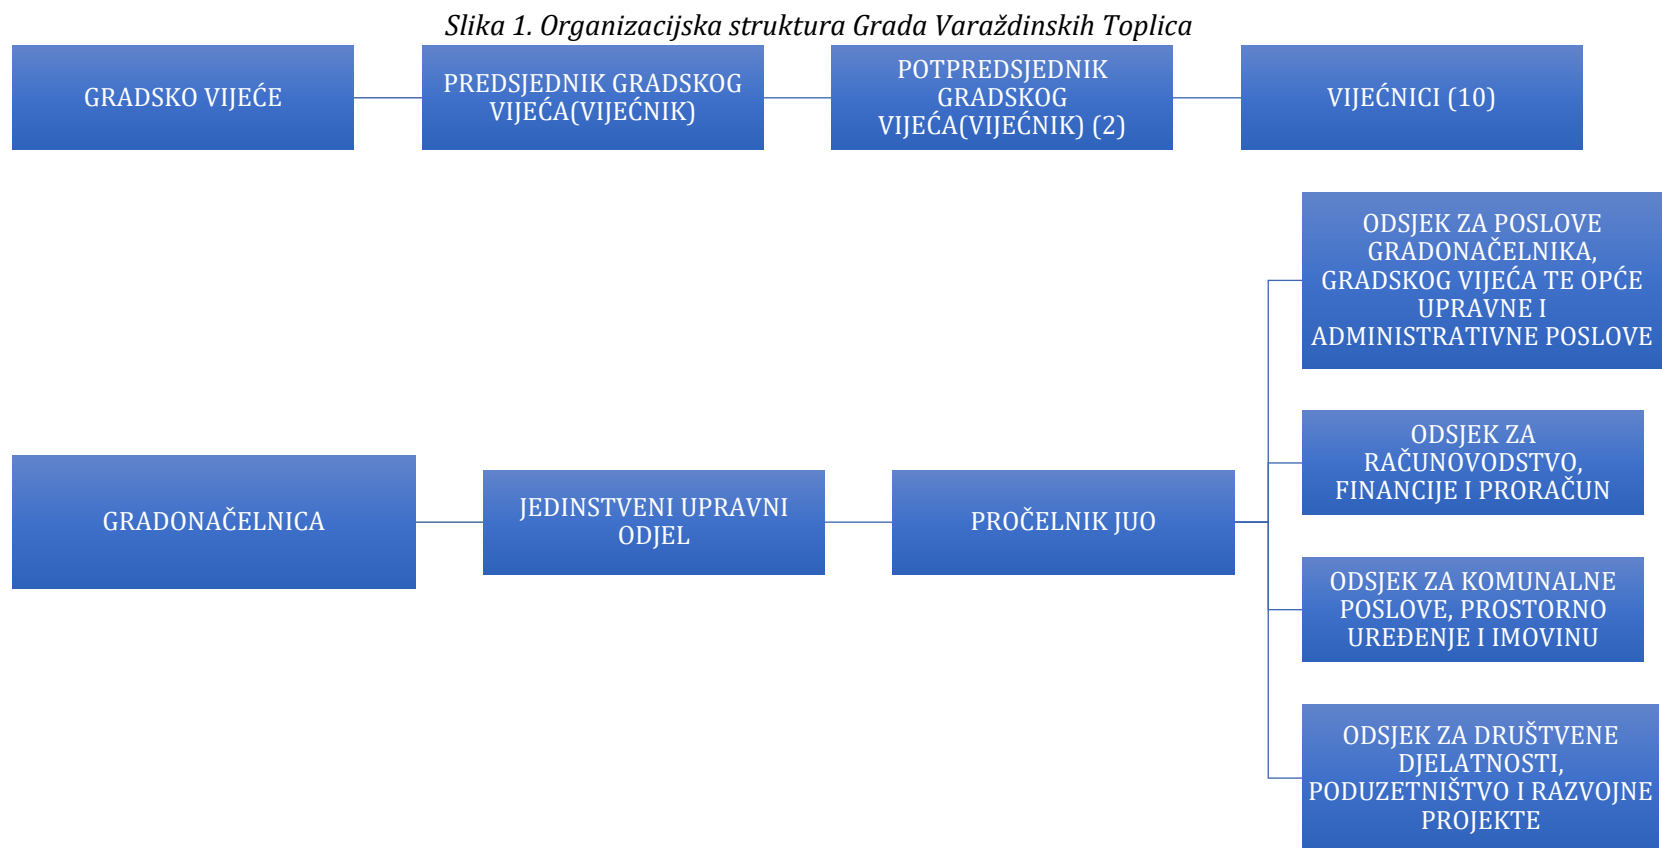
Slika 1. Organizacijska struktura Grada Varaždinskih Toplica

GRADSKO VIJEĆE

PREDSJEDNIK GRADSKOG VIJEĆA(VIJEĆNIK)

POTPREDSJEDNIK GRADSKOG VIJEĆA(VIJEĆNIK) (2)

VIJEĆNICI (10)

ODSJEK ZA POSLOVE GRADONAČELNIKA, GRADSKOG VIJEĆA TE OPĆE UPRAVNE I ADMINISTRATIVNE POSLOVE

ODSJEK ZA RAČUNOVODSTVO, FINANCIJE I PRORAČUN

GRADONAČELNICA

JEDINSTVENI UPRAVNI ODJEL

PROČELNIK JUO

ODSJEK ZA KOMUNALNE POSLOVE, PROSTORNO UREĐENJE I IMOVINU

ODSJEK ZA DRUŠTVENE DJELATNOSTI, PODUZETNIŠTVO I RAZVOJNE PROJEKTE